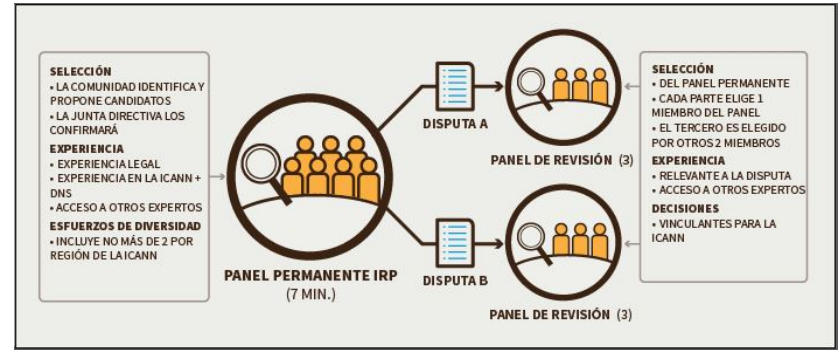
SELECCIÓN
• LA COMUNIDAD IDENTIFICA Y PROPONE CANDIDATOS
• LA JUNTA DIRECTIVA LOS CONFIRMARÁ

EXPERIENCIA
• EXPERIENCIA LEGAL
• EXPERIENCIA EN LA ICANN + DNS
• ACCESO A OTROS EXPERTOS

ESFUERZOS DE DIVERSIDAD
• INCLUYE NO MÁS DE 2 POR REGIÓN DE LA ICANN

PANEL PERMANENTE IRP
(7 MIN.)

DISPUTA A

PANEL DE REVISIÓN (3)

DISPUTA B

PANEL DE REVISIÓN (3)

SELECCIÓN
• DEL PANEL PERMANENTE
• CADA PARTE ELIGE 1 MIEMBRO DEL PANEL
• EL TERCERO ES ELEGIDO POR OTROS 2 MIEMBROS

EXPERIENCIA
• RELEVANTE A LA DISPUTA
• ACCESO A OTROS EXPERTOS

DECISIONES
• VINCULANTES PARA LA ICANN